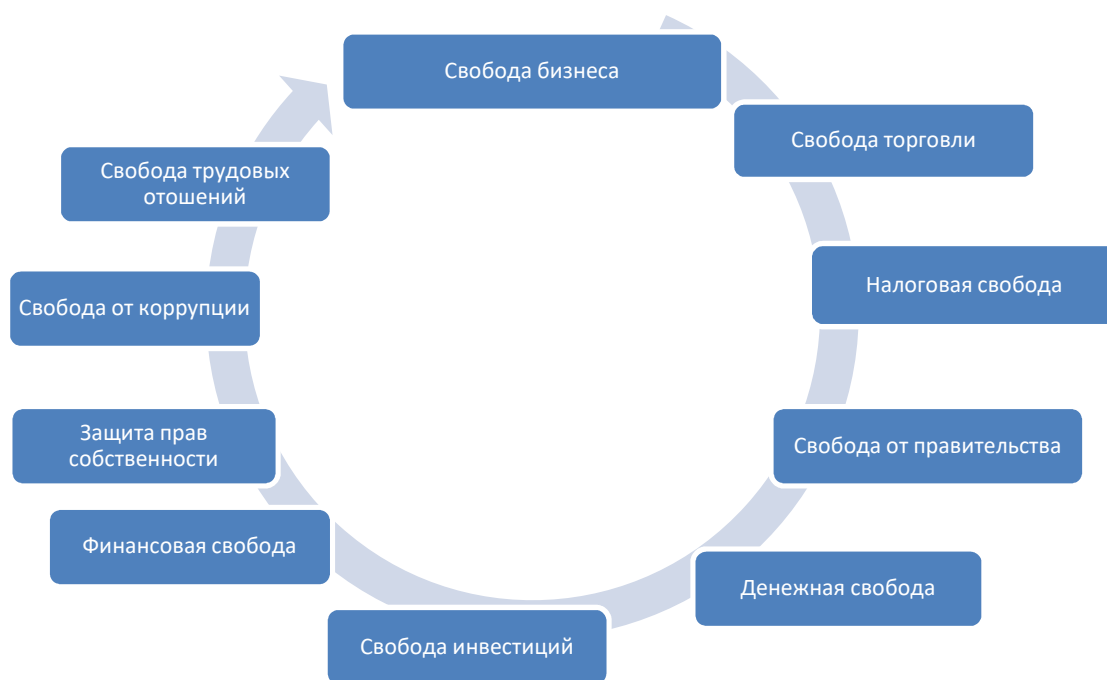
Свобода бизнеса

Свобода торговли

Налоговая свобода

Свобода от правительства

Денежная свобода

Свобода инвестиций

Финансовая свобода

Защита прав собственности

Свобода от коррупции

Свобода трудовых отошений